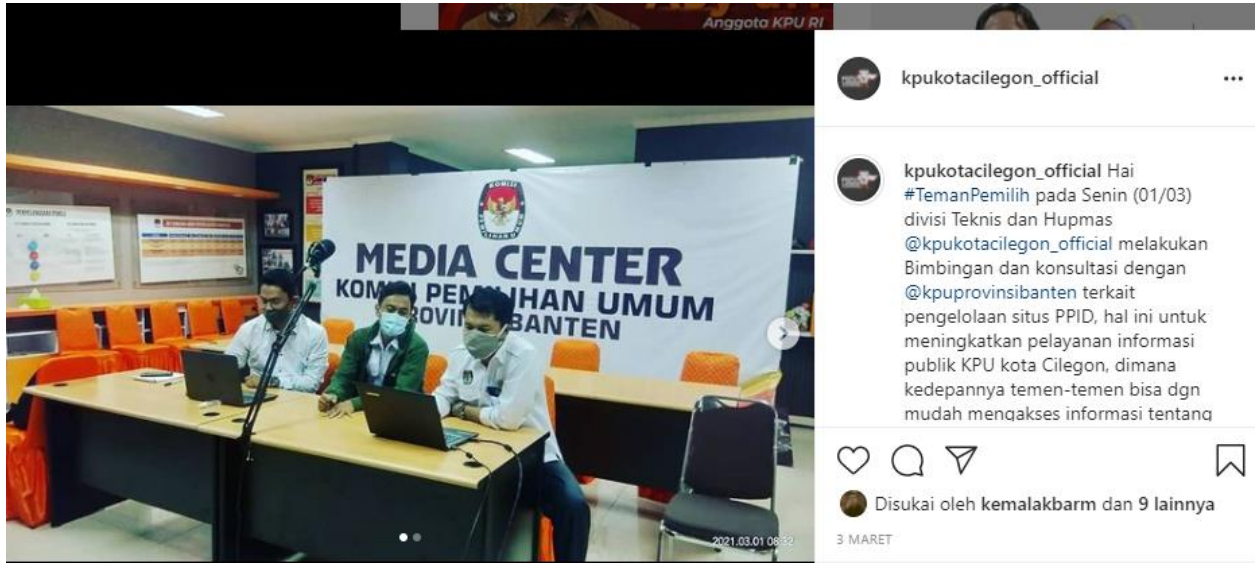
Anggota KPU RI

MEDIA CENTER
KOMISI PEMILIHAN UMUM
PROVINSI BANTEN

2021.03.01 08:32

kpukotacilegon_official •••

kpukotacilegon_official Hai #TemanPemilih pada Senin (01/03) divisi Teknis dan Hupmas @kpukotacilegon_official melakukan Bimbingan dan konsultasi dengan @kpuprovinsibanten terkait pengelolaan situs PPID, hal ini untuk meningkatkan pelayanan informasi publik KPU kota Cilegon, dimana kedepannya temen-temen bisa dgn mudah mengakses informasi tentang

Disukai oleh kemalakbarm dan 9 lainnya

3 MARET